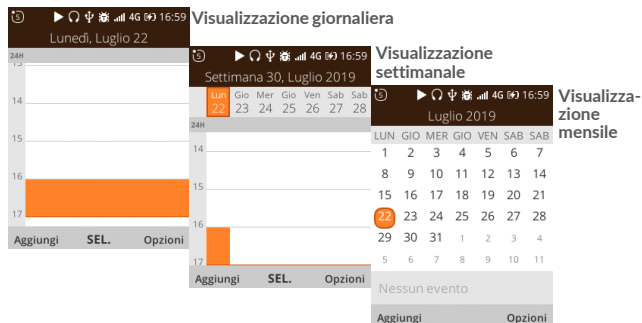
16:59
Lunedì, Luglio 22
Visualizzazione giornaliera
24H
14
15
16
17
Aggiungi SEL. Opzioni

16:59
Settimana 30, Luglio 2019
Visualizzazione settimanale
Lun 22 Gio 23 Mer 24 Gio 25 Ven 26 Sab 27 Sab 28
24H
14
15
16
17
Aggiungi SEL. Opzioni

16:59
Luglio 2019
Visualizzazione mensile

| LUN | GIO | MER | GIO | VEN | SAB | SAB |
|---|---|---|---|---|---|---|
| 1 | 2 | 3 | 4 | 5 | 6 | 7 |
| 8 | 9 | 10 | 11 | 12 | 13 | 14 |
| 15 | 16 | 17 | 18 | 19 | 20 | 21 |
| 22 | 23 | 24 | 25 | 26 | 27 | 28 |
| 29 | 30 | 31 | 1 | 2 | 3 | 4 |
| 5 | 6 | 7 | 8 | 9 | 10 | 11 |

Nessun evento
Aggiungi Opzioni